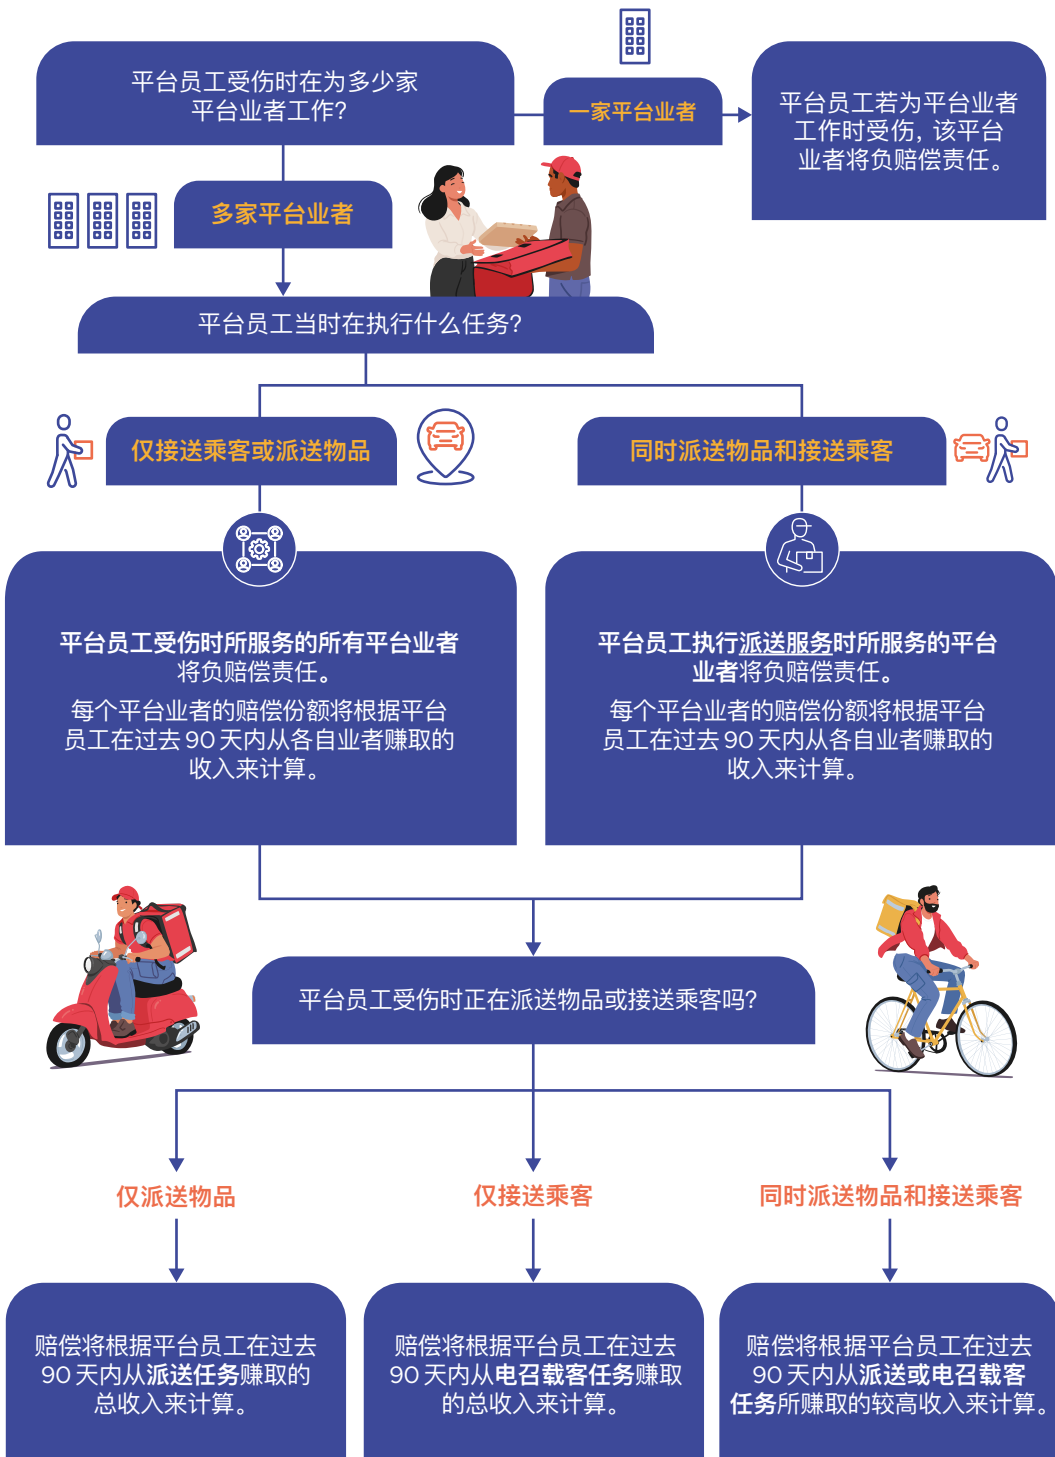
平台员工受伤时在为多少家平台业者工作?

一家平台业者

平台员工若为平台业者工作时受伤，该平台业者将负赔偿责任。

多家平台业者

平台员工当时在执行什么任务?

仅接送乘客或派送物品

同时派送物品和接送乘客

平台员工受伤时所服务的所有平台业者将负赔偿责任。

每个平台业者的赔偿份额将根据平台员工在过去 90 天内从各自业者赚取的收入来计算。

平台员工执行派送服务时所服务的平台业者将负赔偿责任。

每个平台业者的赔偿份额将根据平台员工在过去 90 天内从各自业者赚取的收入来计算。

平台员工受伤时正在派送物品或接送乘客吗?

仅派送物品

仅接送乘客

同时派送物品和接送乘客

赔偿将根据平台员工在过去 90 天内从派送任务赚取的总收入来计算。

赔偿将根据平台员工在过去 90 天内从电召载客任务赚取的总收入来计算。

赔偿将根据平台员工在过去 90 天内从派送或电召载客任务所赚取的较高收入来计算。